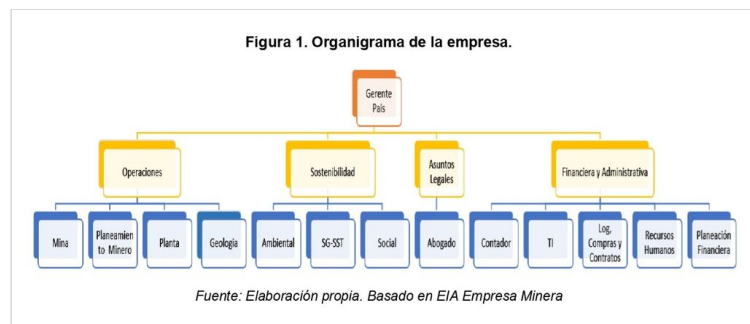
Figura 1. Organigrama de la empresa.

Gerente País

Operaciones

Sostenibilidad

Asuntos Legales

Financiera y Administrativa

Mina

Planeamiento Minero

Planta

Geología

Ambiental

SG-SST

Social

Abogado

Contador

TI

Log, Compras y Contratos

Recursos Humanos

Planeación Financiera

Fuente: Elaboración propia. Basado en EIA Empresa Minera